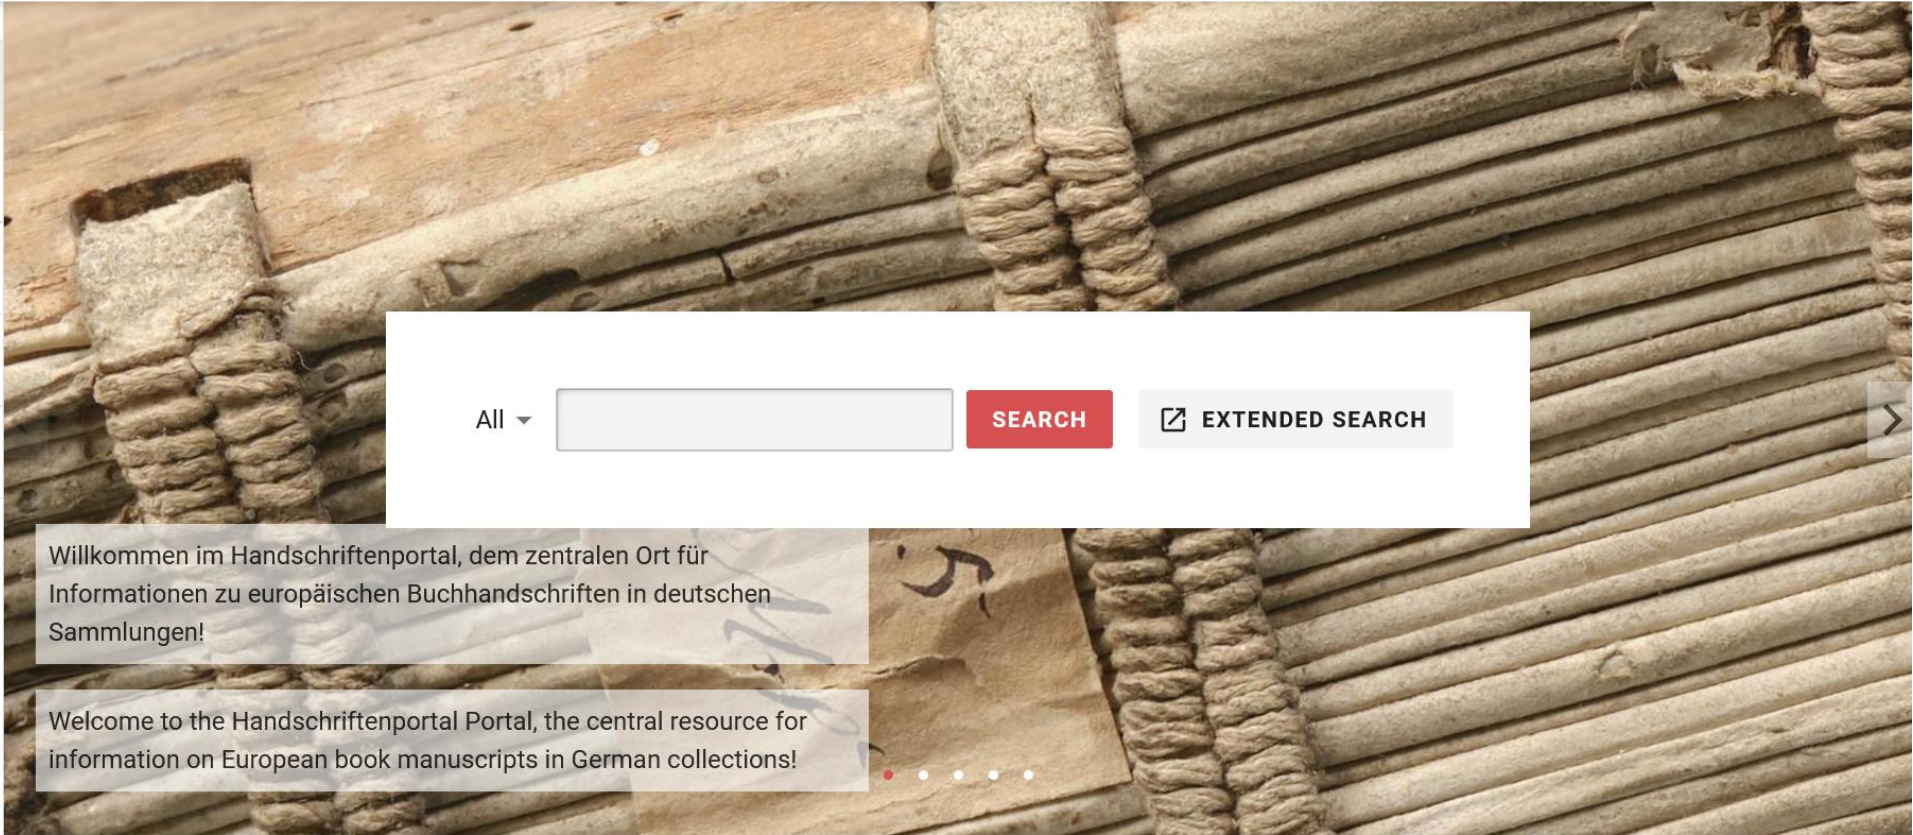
All

SEARCH

EXTENDED SEARCH

Willkommen im Handschriftenportal, dem zentralen Ort für Informationen zu europäischen Buchhandschriften in deutschen Sammlungen!

Welcome to the Handschriftenportal Portal, the central resource for information on European book manuscripts in German collections!